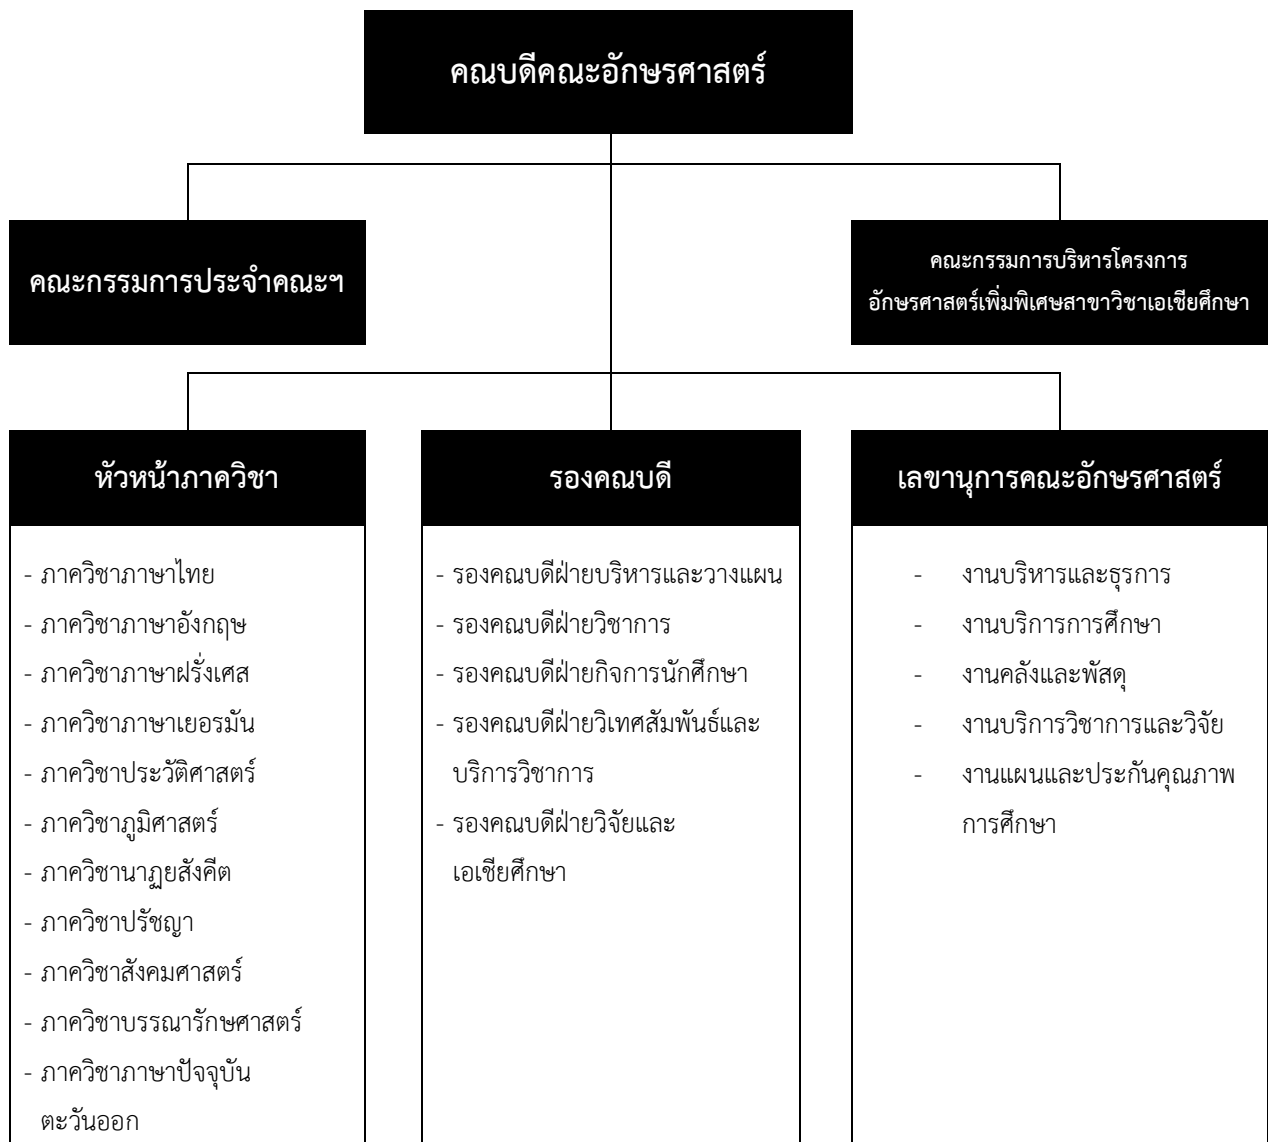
คณบดีคณะอักษรศาสตร์

คณะกรรมการประจำคณะฯ

คณะกรรมการบริหารโครงการ
อักษรศาสตร์เพิ่มพิเศษสาขาวิชาเอเชียศึกษา

หัวหน้าภาควิชา

- ภาควิชาภาษาไทย
- ภาควิชาภาษาอังกฤษ
- ภาควิชาภาษาฝรั่งเศส
- ภาควิชาภาษาเยอรมัน
- ภาควิชาประวัติศาสตร์
- ภาควิชาภูมิศาสตร์
- ภาควิชานาฏยสังคีต
- ภาควิชาปรัชญา
- ภาควิชาสังคมศาสตร์
- ภาควิชาบรรณารักษศาสตร์
- ภาควิชาภาษาปัจจุบันตะวันออก

รองคณบดี

- รองคณบดีฝ่ายบริหารและวางแผน
- รองคณบดีฝ่ายวิชาการ
- รองคณบดีฝ่ายกิจการนักศึกษา
- รองคณบดีฝ่ายวิเทศสัมพันธ์และบริการวิชาการ
- รองคณบดีฝ่ายวิจัยและเอเชียศึกษา

เลขานุการคณะอักษรศาสตร์

- งานบริหารและธุรการ
- งานบริการการศึกษา
- งานคลังและพัสดุ
- งานบริการวิชาการและวิจัย
- งานแผนและประกันคุณภาพการศึกษา